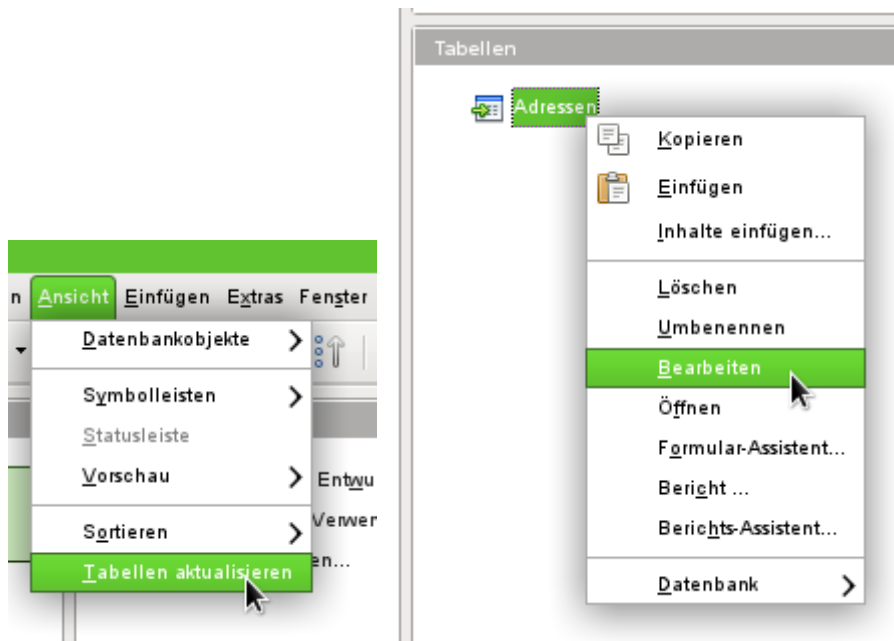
n Ansicht Einfügen Extras Fenster

Datenbankobjekte

Symbolleisten

Statusleiste

Vorschau

Sortieren

Tabellen aktualisieren

Entwu

Verwer

en...

Tabellen

Adressen

Kopieren

Einfügen

Inhalte einfügen...

Löschen

Umbenennen

Bearbeiten

Öffnen

Formular-Assistent...

Bericht ...

Berichts-Assistent...

Datenbank